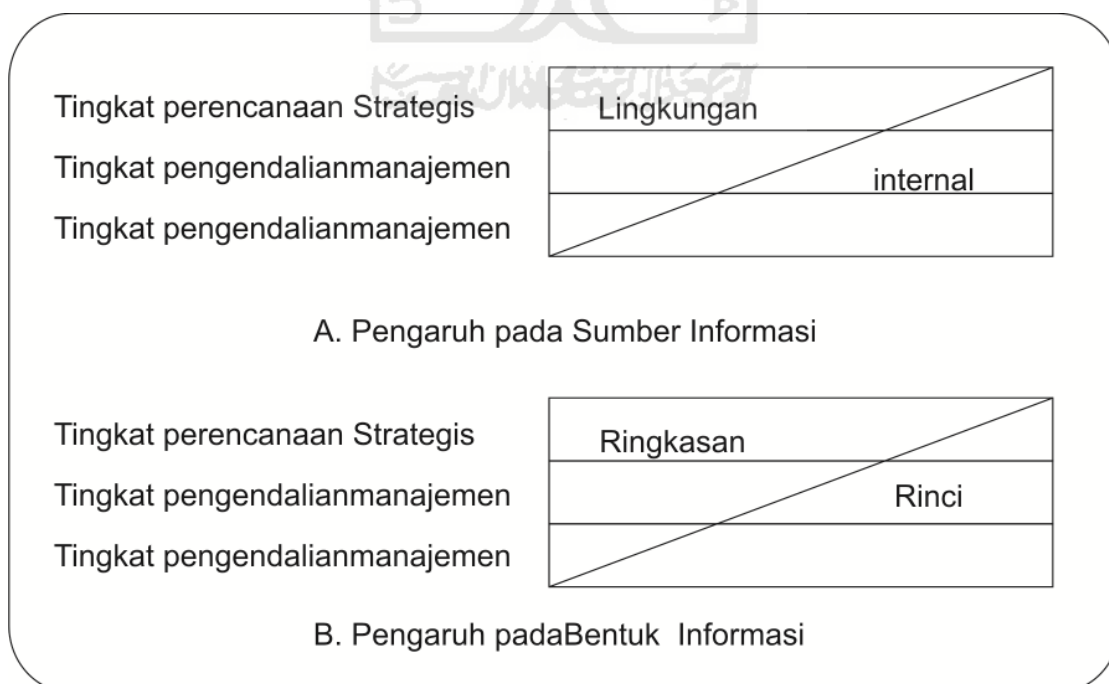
Tingkat perencanaan Strategis
Tingkat pengendalianmanajemen
Tingkat pengendalianmanajemen

Lingkungan

internal

A. Pengaruh pada Sumber Informasi

Tingkat perencanaan Strategis
Tingkat pengendalianmanajemen
Tingkat pengendalianmanajemen

Ringkasan

Rinci

B. Pengaruh padaBentuk Informasi